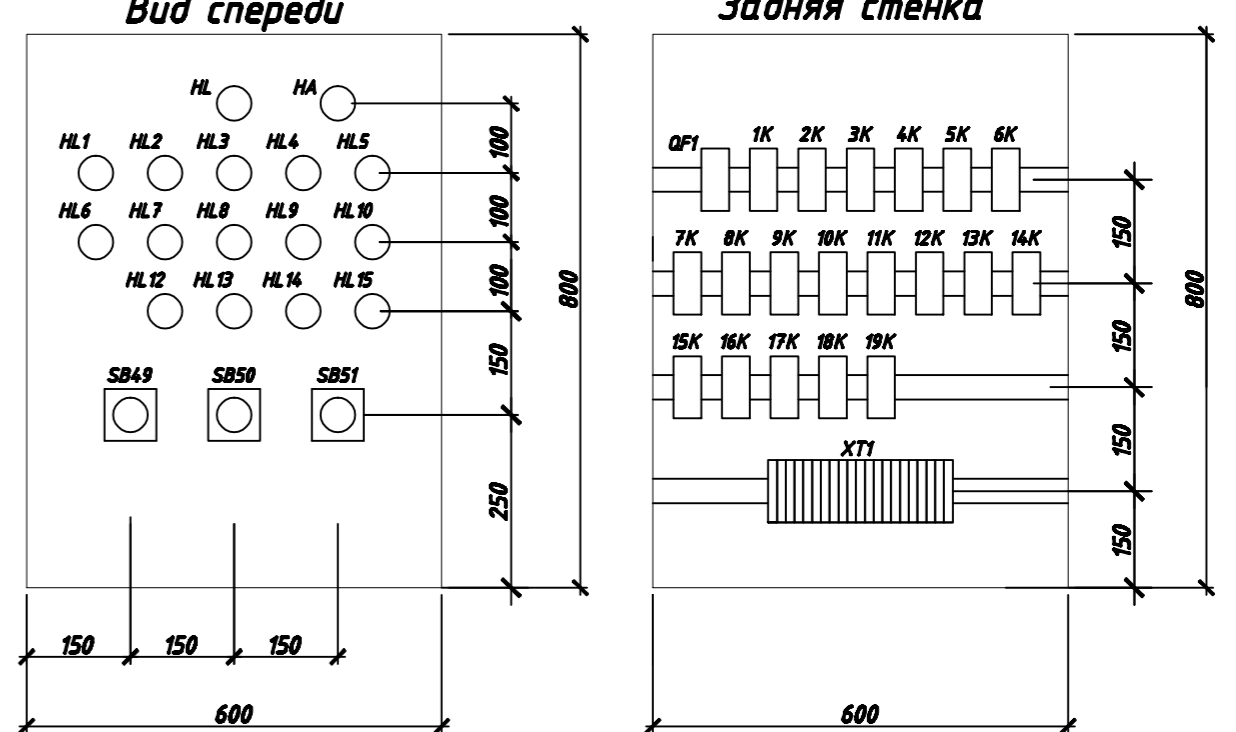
Вид спереди

HL HA
HL1 HL2 HL3 HL4 HL5
HL6 HL7 HL8 HL9 HL10
HL12 HL13 HL14 HL15
SB49 SB50 SB51

100
100
100
150
250
800

150 150 150
600

Задняя стенка

QF1 1K 2K 3K 4K 5K 6K
7K 8K 9K 10K 11K 12K 13K 14K
15K 16K 17K 18K 19K
XT1

150
150
150
150
800

600